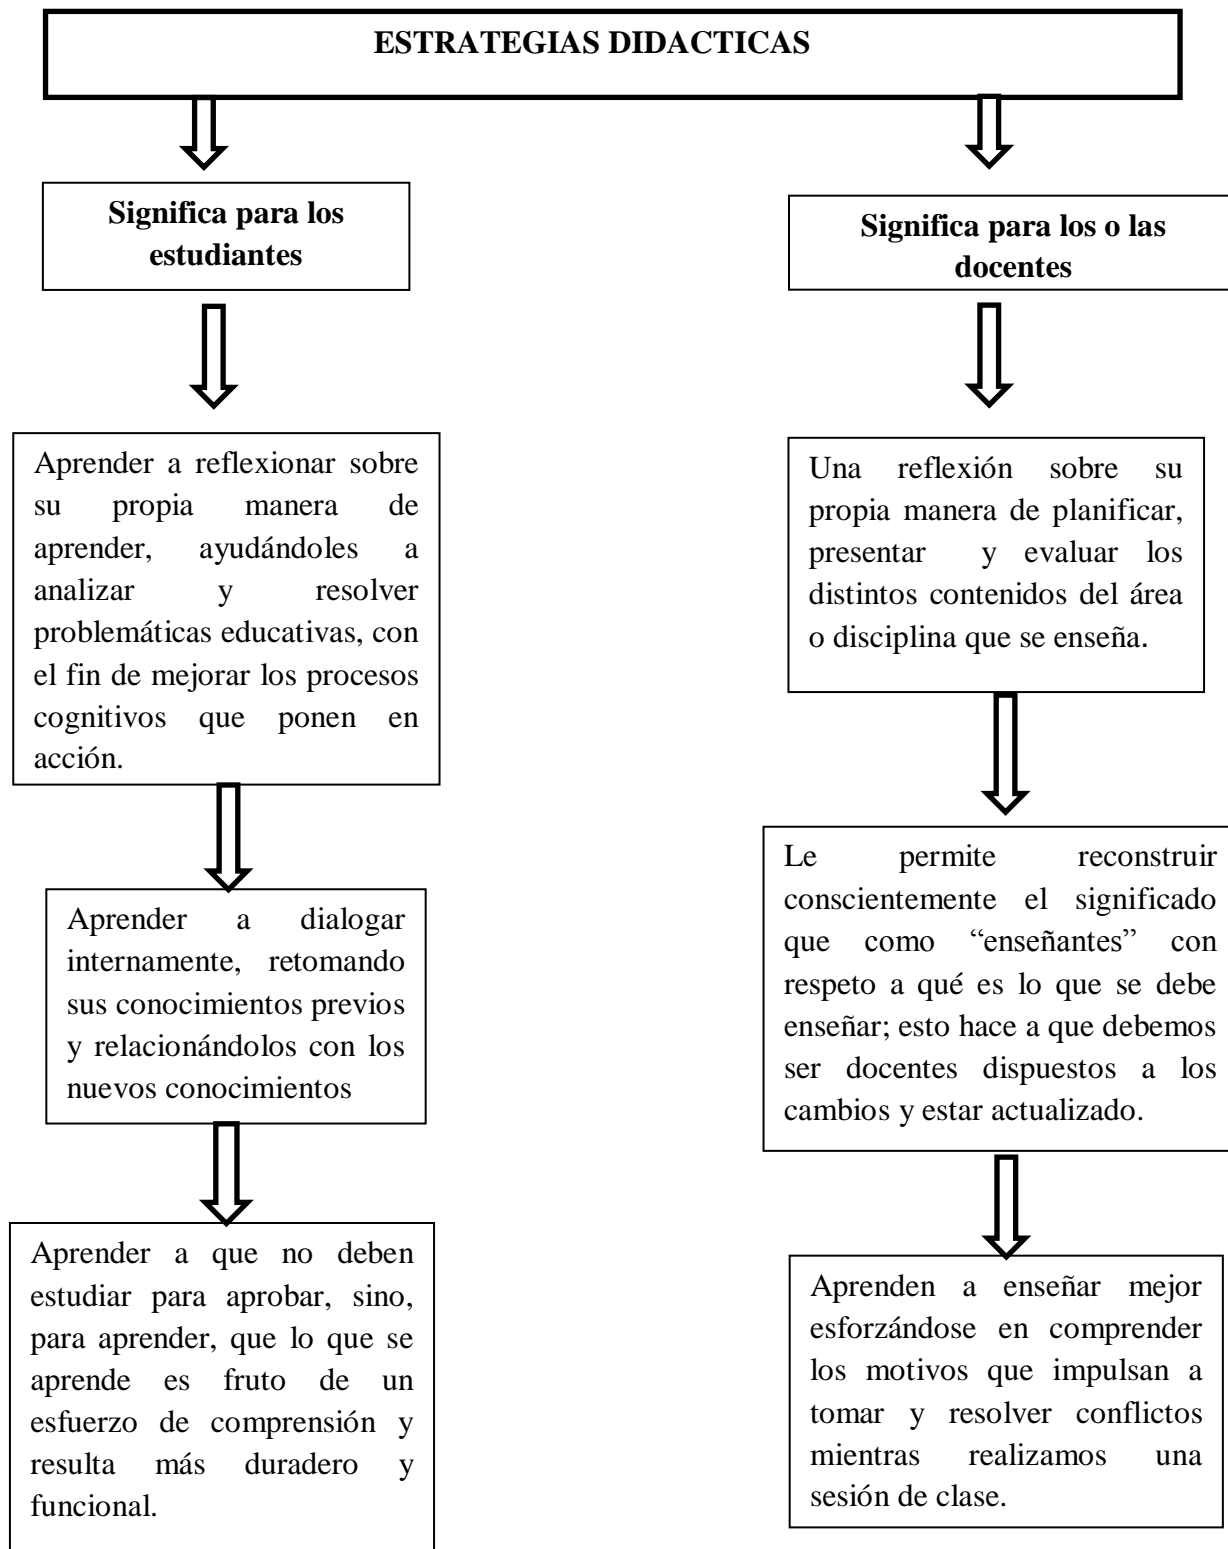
ESTRATEGIAS DIDACTICAS

Significa para los estudiantes

Aprender a reflexionar sobre su propia manera de aprender, ayudándoles a analizar y resolver problemáticas educativas, con el fin de mejorar los procesos cognitivos que ponen en acción.

Aprender a dialogar internamente, retomando sus conocimientos previos y relacionándolos con los nuevos conocimientos

Aprender a que no deben estudiar para aprobar, sino, para aprender, que lo que se aprende es fruto de un esfuerzo de comprensión y resulta más duradero y funcional.

Significa para los o las docentes

Una reflexión sobre su propia manera de planificar, presentar y evaluar los distintos contenidos del área o disciplina que se enseña.

Le permite reconstruir conscientemente el significado que como "enseñantes" con respeto a qué es lo que se debe enseñar; esto hace a que debemos ser docentes dispuestos a los cambios y estar actualizado.

Aprenden a enseñar mejor esforzándose en comprender los motivos que impulsan a tomar y resolver conflictos mientras realizamos una sesión de clase.